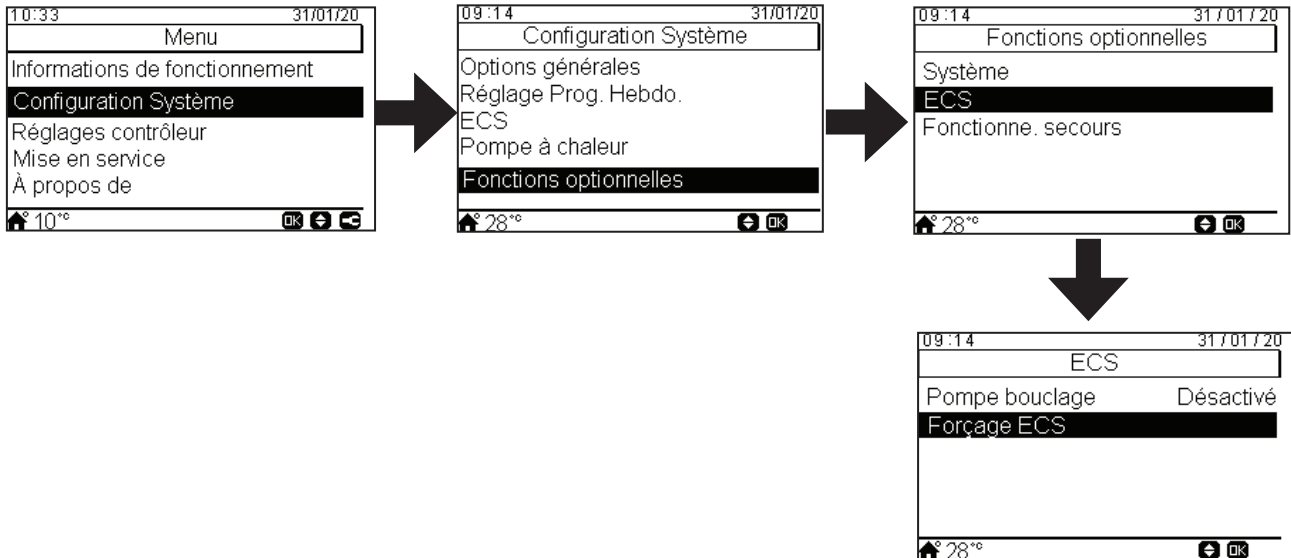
10:33 31/01/20
Menu
Informations de fonctionnement
Configuration Système
Réglages contrôleur
Mise en service
À propos de
10°c OK

09:14 31/01/20
Configuration Système
Options générales
Réglage Prog. Hebdo.
ECS
Pompe à chaleur
Fonctions optionnelles
28°c OK

09:14 31/01/20
Fonctions optionnelles
Système
ECS
Fonctionne. secours
28°c OK

09:14 31/01/20
ECS
Pompe bouclage Désactivé
Forçage ECS
28°c OK